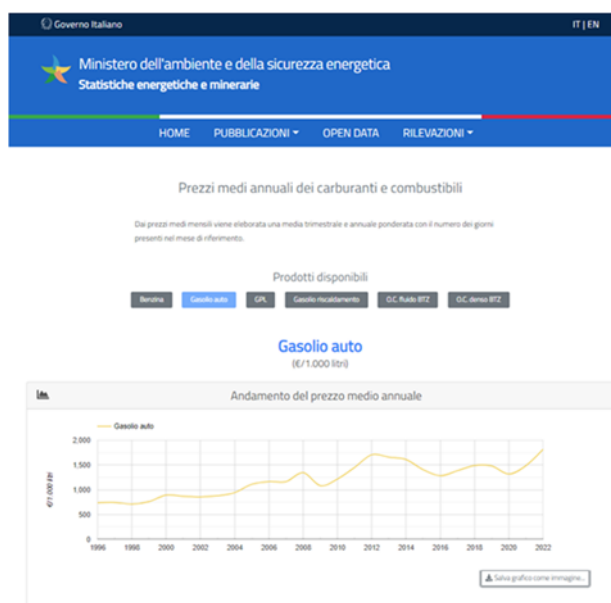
Governo Italiano

IT | EN

Ministero dell'ambiente e della sicurezza energetica
Statistiche energetiche e minerarie

HOME PUBBLICAZIONI OPEN DATA RILEVAZIONI

Prezzi medi annuali dei carburanti e combustibili

Dai prezzi medi mensili viene elaborata una media trimestrale e annuale ponderata con il numero dei giorni presenti nel mese di riferimento.

Prodotti disponibili

Benzina Gasolio auto GPL Gasolio riscaldamento O.C. fluido BTZ O.C. denso BTZ

Gasolio auto
(€/1.000 litri)

Andamento del prezzo medio annuale

Gasolio auto

2,000
1,500
1,000
500
0

€/1.000 litri

1996 1998 2000 2002 2004 2006 2008 2010 2012 2014 2016 2018 2020 2022

Salva grafico come immagine...